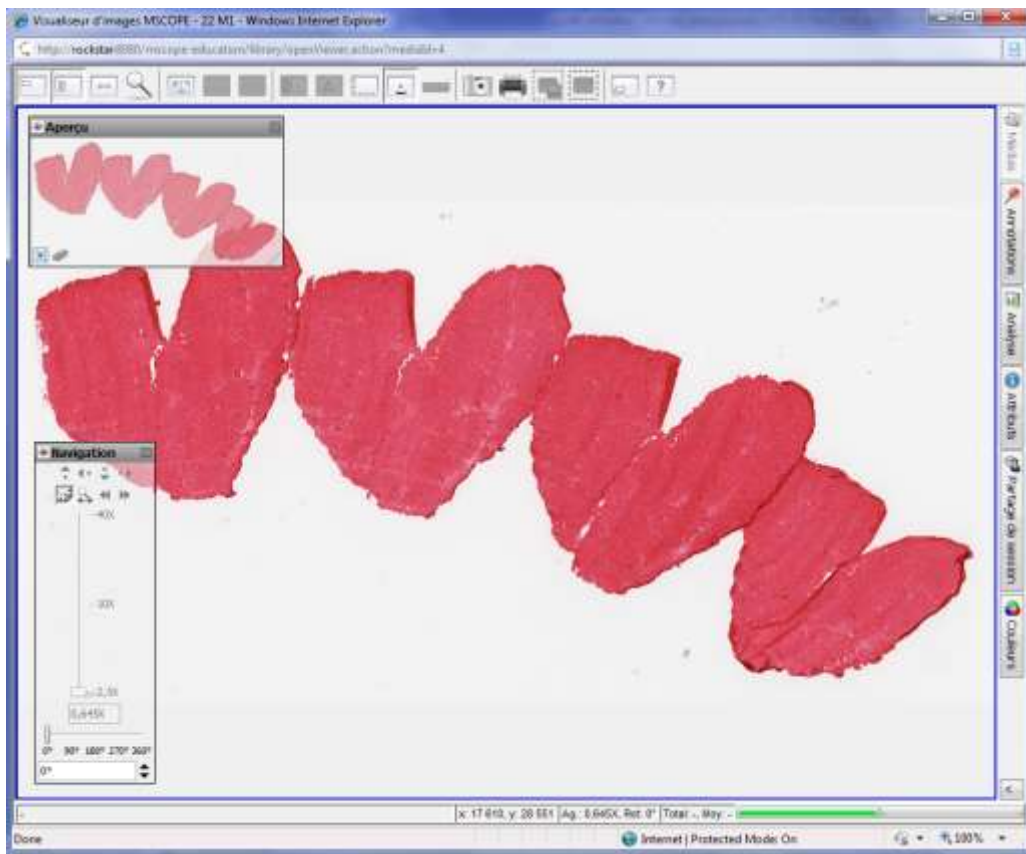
Visualiseur d'images MSCOPE - 22 M1 - Windows Internet Explorer

http://rockstar:8080/mscope-education/library/openViewer.action?mediaId=4

Aperçu

Navigation

40X

10X

2,5X

0,645X

0° 90° 180° 270° 360°

0°

Notes

Annotations

Analyse

Attributs

Partage de session

Couleurs

x: 17 610, y: 28 551 | Ag.: 0,645X, Rot. 0° | Total: -, Moy: -

Done

Internet | Protected Mode: On

100%